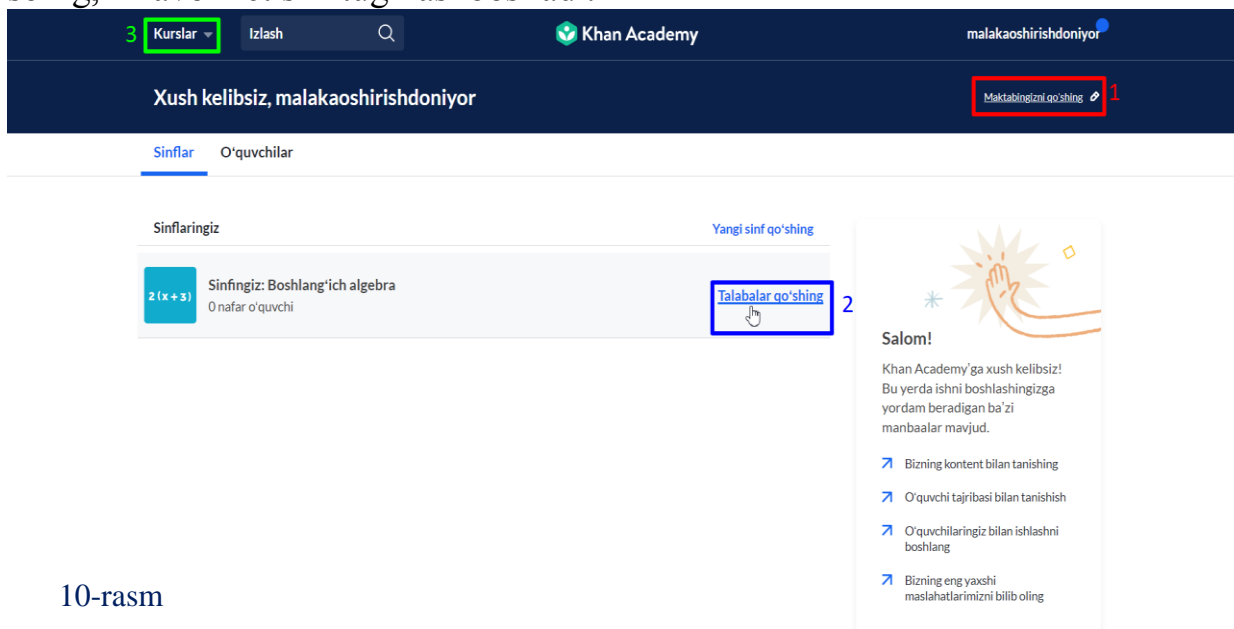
3 Kurslar Izlash Khan Academy malakaoshirishdoniyor

Xush kelibsiz, malakaoshirishdoniyor

Maktabingizni qo'shing 1

Sinflar O'quvchilar

Sinflaringiz

Yangi sinf qo'shing

$2(x+3)$ Sinfingiz: Boshlang'ich algebra
0 nafar o'quvchi

Talabalar qo'shing 2

Salom!

Khan Academy'ga xush kelibsiz! Bu yerda ishni boshlashingizga yordam beradigan ba'zi manbaalar mavjud.

Bizning kontent bilan tanishing

O'quvchi tajribasi bilan tanishish

O'quvchilaringiz bilan ishlashni boshlang

Bizning eng yaxshi maslahatlarimizni bilib oling

10-rasm